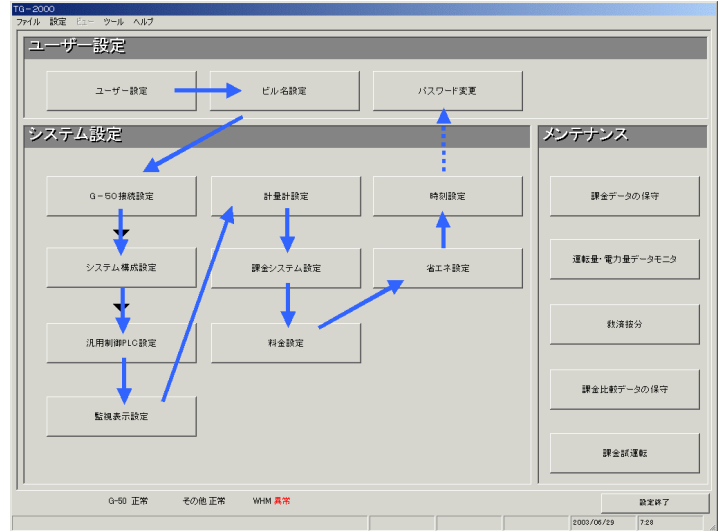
TG-2000
ファイル 設定 ビュー ツール ヘルプ

ユーザー設定

ユーザー設定

ビル名設定

パスワード変更

システム設定

G-50接続設定

計量計設定

時刻設定

システム構成設定

課金システム設定

省エネ設定

汎用制御PLC設定

料金設定

監視表示設定

メンテナンス

課金データの保守

運転量・電力量データモニタ

救済按分

課金比較データの保守

課金試運転

G-50 正常　　その他 正常　　WHM 異常

設定終了

2003/06/29　7:28